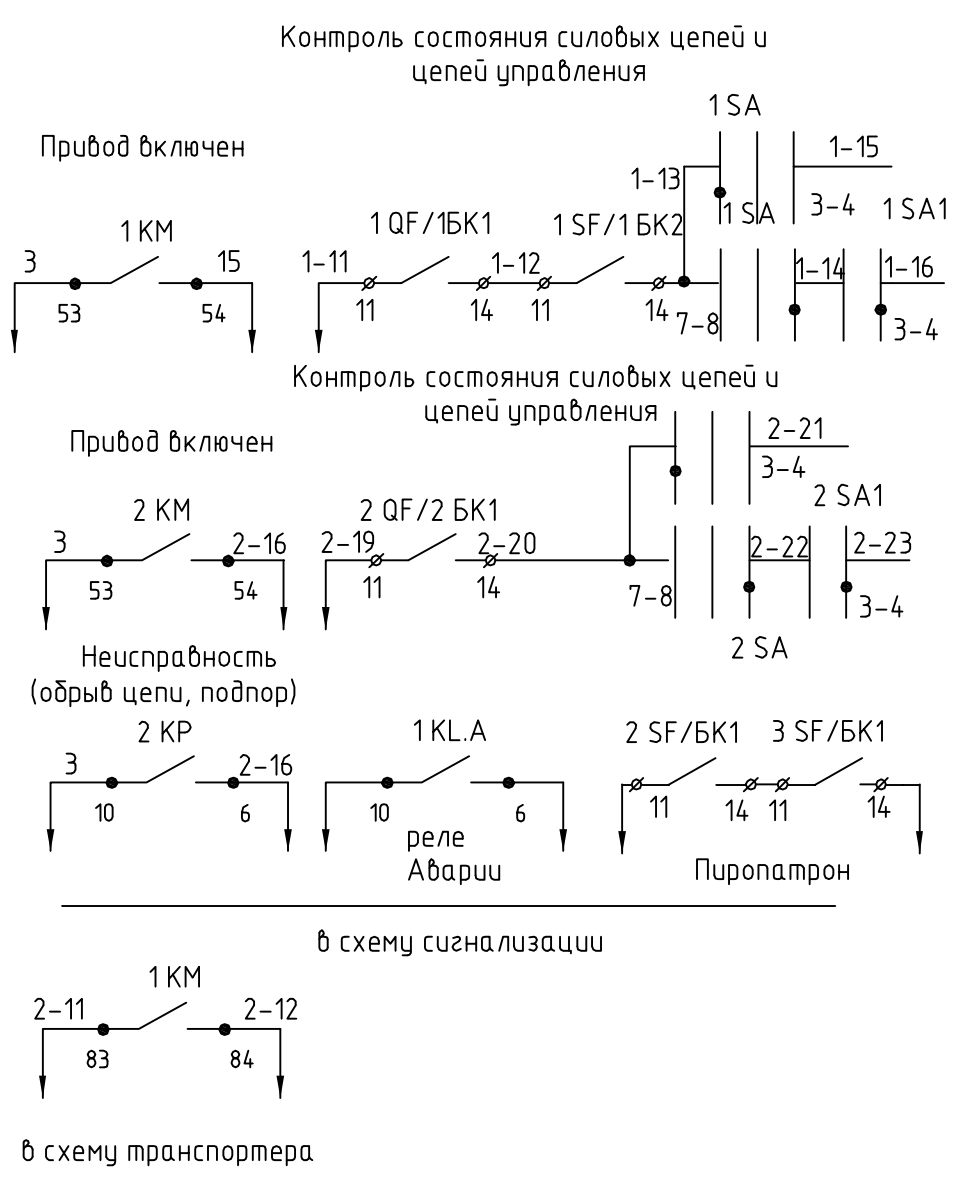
Контроль состояния силовых цепей и цепей управления

Привод включен

1 SA

1–13

1–15

1 SA

3–4

1 SA1

1 KM

3

53

15

54

1 QF/1БК1

1–11

11

1–12

14

11

1 SF/1 БК2

14

7–8

1–14

1–16

3–4

Контроль состояния силовых цепей и цепей управления

Привод включен

2–21

3–4

2 SA1

2 KM

3

53

2–16

54

2 QF/2 БК1

2–19

11

2–20

14

7–8

2–22

2–23

3–4

2 SA

Неисправность (обрыв цепи, подпор)

2 KP

3

10

2–16

6

1 KL.A

10

6

реле Аварии

2 SF/БК1

11

14

3 SF/БК1

11

14

Пиропатрон

в схему сигнализации

1 KM

2–11

83

2–12

84

в схему транспортера